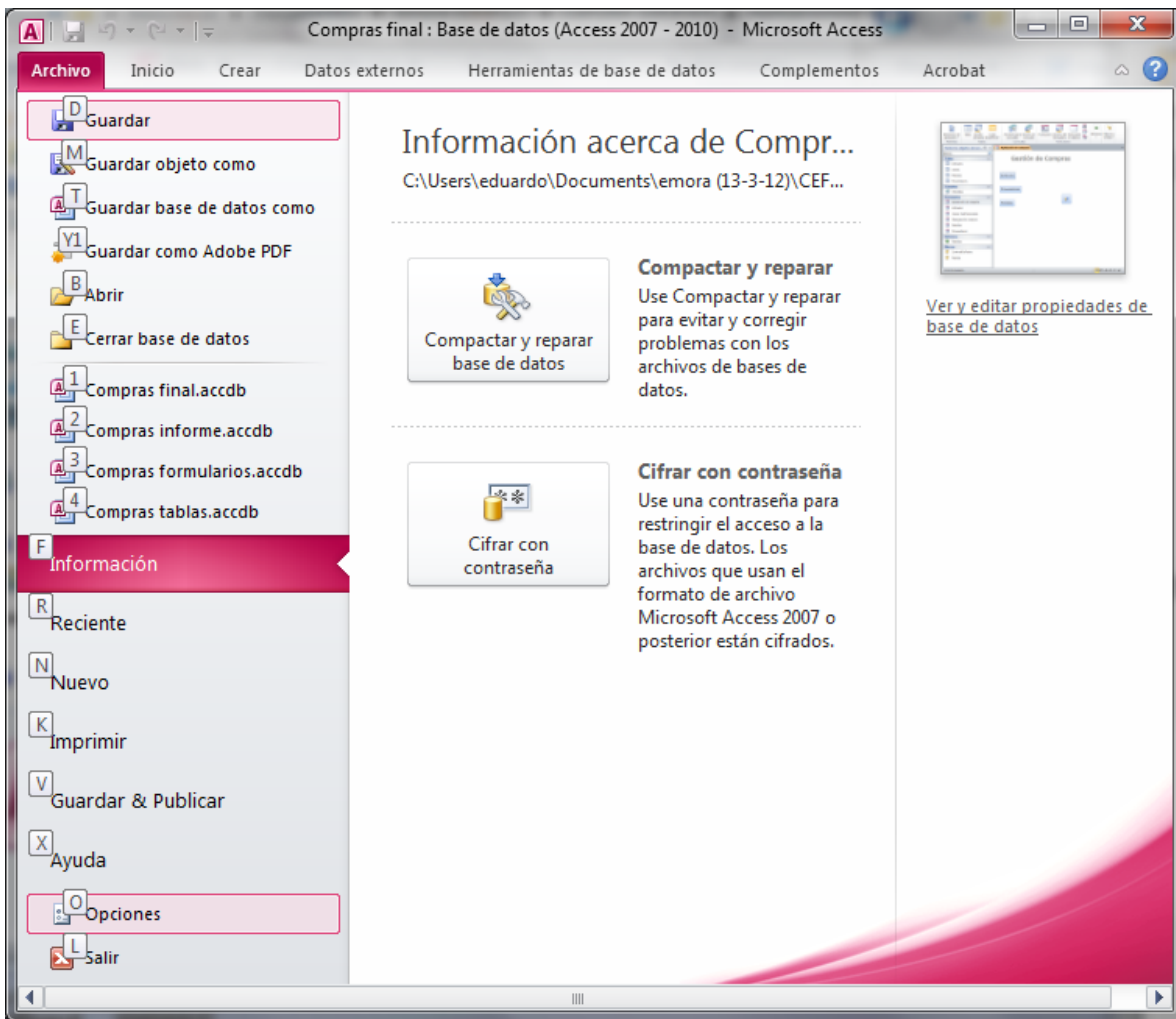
Compras final : Base de datos (Access 2007 - 2010) - Microsoft Access

Archivo Inicio Crear Datos externos Herramientas de base de datos Complementos Acrobat

D Guardar
M Guardar objeto como
T Guardar base de datos como
Y1 Guardar como Adobe PDF
B Abrir
E Cerrar base de datos
1 Compras final.accdb
2 Compras informe.accdb
3 Compras formularios.accdb
4 Compras tablas.accdb
F Información
R Reciente
N Nuevo
K Imprimir
V Guardar & Publicar
X Ayuda
O Opciones
L Salir

Información acerca de Compr...
C:\Users\eduardo\Documents\emora (13-3-12)\CEF...

Compactar y reparar base de datos

Compactar y reparar
Use Compactar y reparar para evitar y corregir problemas con los archivos de bases de datos.

Cifrar con contraseña

Cifrar con contraseña
Use una contraseña para restringir el acceso a la base de datos. Los archivos que usan el formato de archivo Microsoft Access 2007 o posterior están cifrados.

Ver y editar propiedades de base de datos